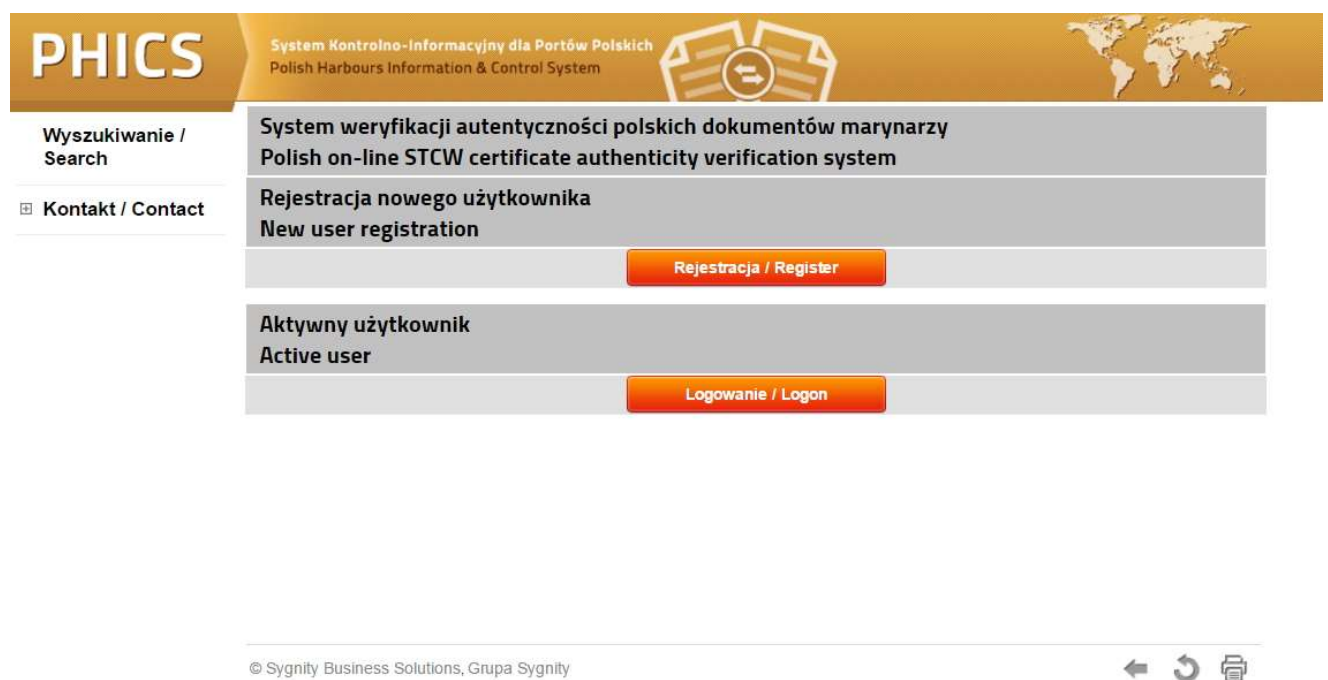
PHICS

System Kontrolno-Informacyjny dla Portów Polskich
Polish Harbours Information & Control System

Wyszukiwanie / Search

⊞ Kontakt / Contact

System weryfikacji autentyczności polskich dokumentów marynarzy
Polish on-line STCW certificate authenticity verification system

Rejestracja nowego użytkownika
New user registration

Rejestracja / Register

Aktywny użytkownik
Active user

Logowanie / Logon

© Sygnity Business Solutions, Grupa Sygnity